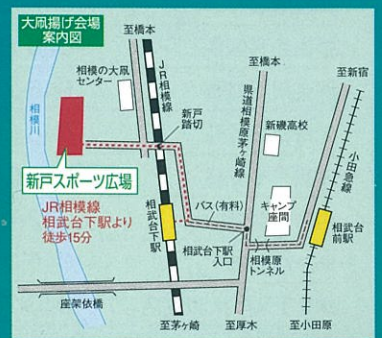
大凧揚げ会場
案内図

至橋本

相模の大凧センター

JR相模線

新戸踏切

至橋本

至新宿

県道相模原茅ヶ崎線

新磯高校

相模川

新戸スポーツ広場

小田急線

JR相模線
相武台下駅より
徒歩15分

相武台下駅

バス（有料）

キャンプ座間

相武台前駅

相武台下駅入口

相模原トンネル

座架依橋

至茅ヶ崎

至厚木

至小田原